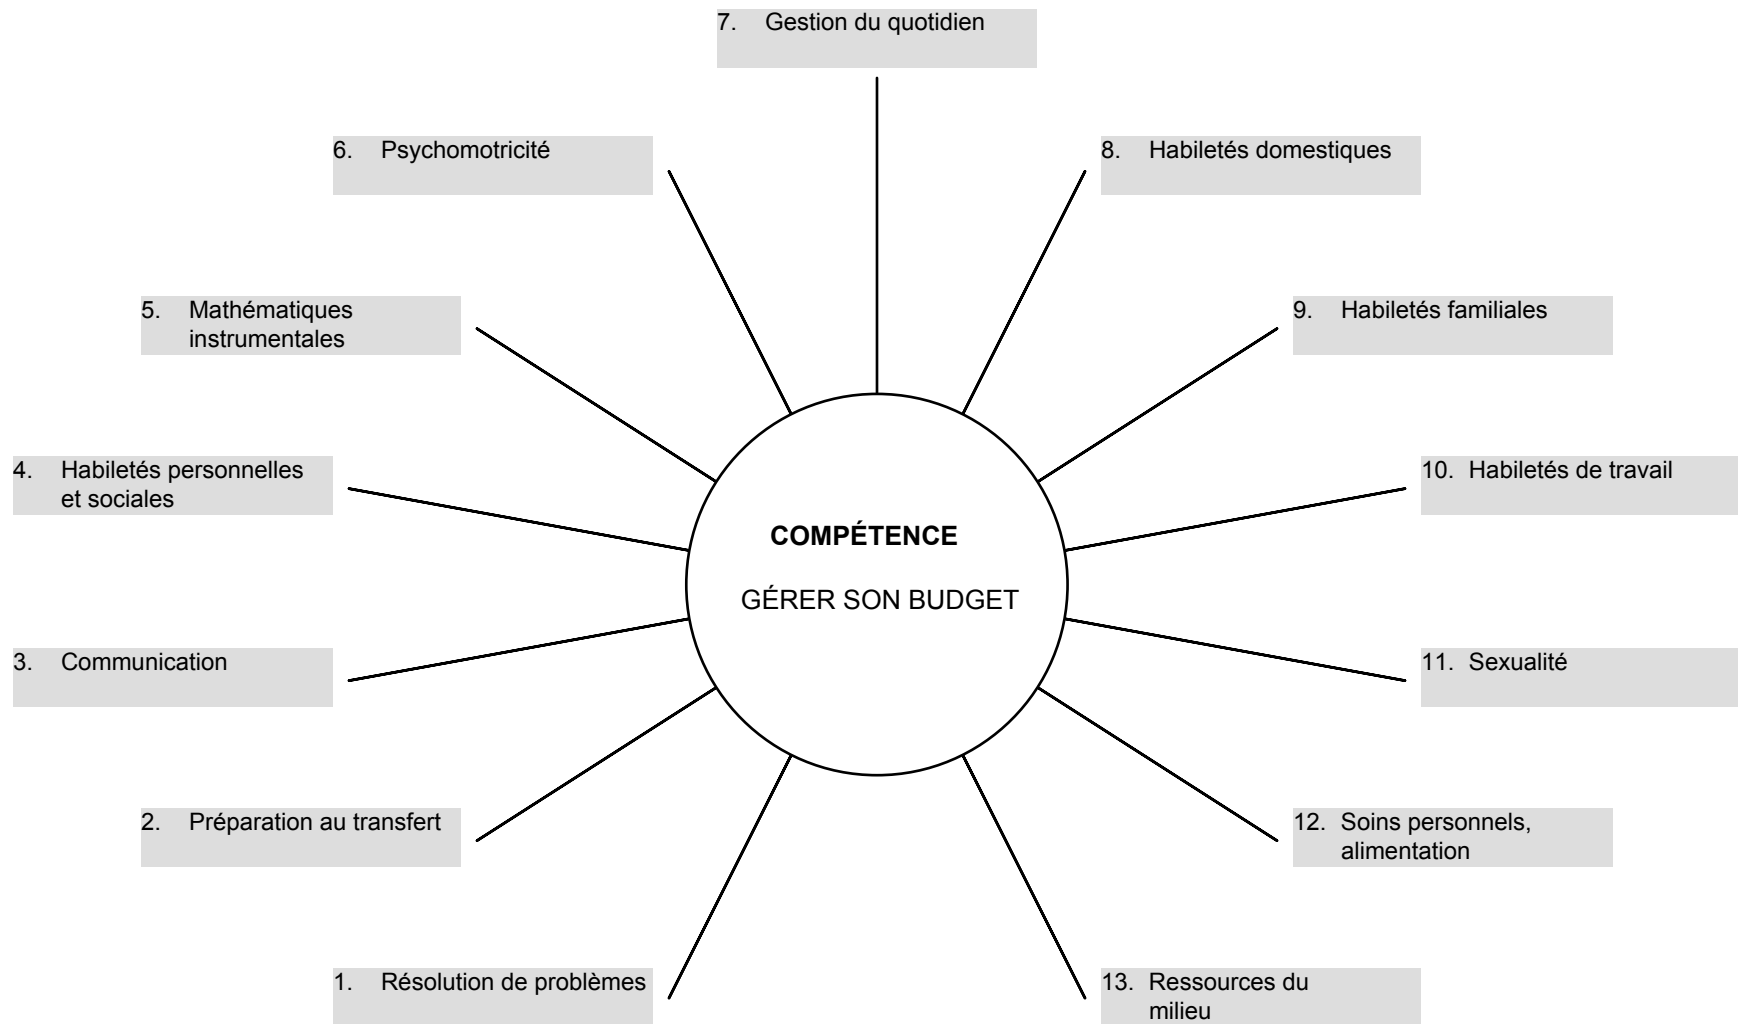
7. Gestion du quotidien

6. Psychomotricité

8. Habiletés domestiques

5. Mathématiques instrumentales

9. Habiletés familiales

4. Habiletés personnelles et sociales

10. Habiletés de travail

COMPÉTENCE

GÉRER SON BUDGET

3. Communication

11. Sexualité

2. Préparation au transfert

12. Soins personnels, alimentation

1. Résolution de problèmes

13. Ressources du milieu